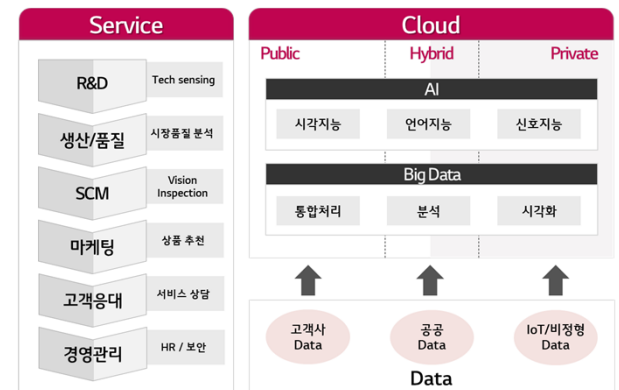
Service

R&D
Tech sensing

생산/품질
시장품질 분석

SCM
Vision Inspection

마케팅
상품 추천

고객응대
서비스 상담

경영관리
HR / 보안

Cloud

Public
Hybrid
Private

AI

시각지능
언어지능
신호지능

Big Data

통합처리
분석
시각화

고객사 Data
공공 Data
IoT/비정형 Data

Data